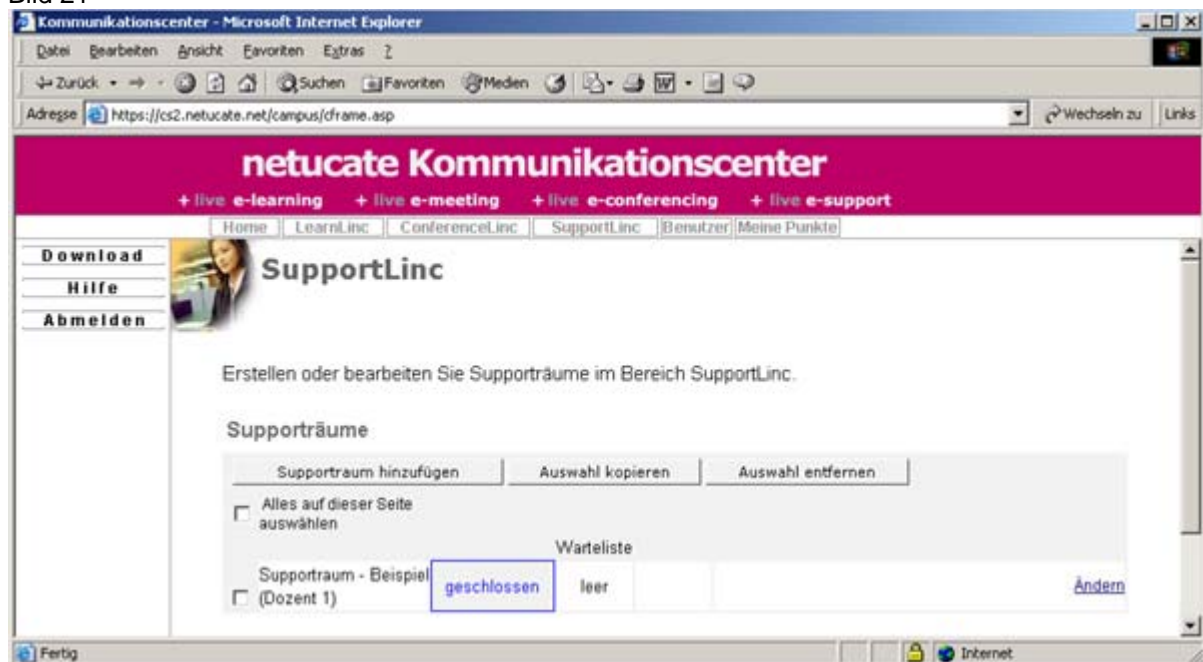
Bild 21

Kommunikationscenter - Microsoft Internet Explorer

Datei Bearbeiten Ansicht Favoriten Extras ?

Zurück Suchen Favoriten Medien

Adresse https://cs2.netucate.net/campus/cframe.asp Wechseln zu Links

netucate Kommunikationscenter

+ live e-learning + live e-meeting + live e-conferencing + live e-support

Home | LearnLinc | ConferenceLinc | SupportLinc | Benutzer | Meine Punkte

Download

Hilfe

Abmelden

SupportLinc

Erstellen oder bearbeiten Sie Supporträume im Bereich SupportLinc.

Supporträume

Supportraum hinzufügen | Auswahl kopieren | Auswahl entfernen

Alles auf dieser Seite auswählen

Warteliste

Supportraum - Beispiel (Dozent 1) | geschlossen | leer | Ändern

Fertig

Internet